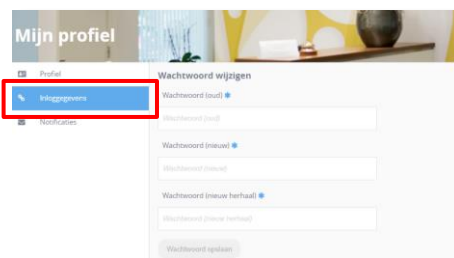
Mijn profiel

Profiel

Inloggegevens

Notificaties

Wachtwoord wijzigen

Wachtwoord (oud) *

Wachtwoord (oud)

Wachtwoord (nieuw) *

Wachtwoord (nieuw)

Wachtwoord (nieuw herhaal) *

Wachtwoord (nieuw herhaal)

Wachtwoord opslaan